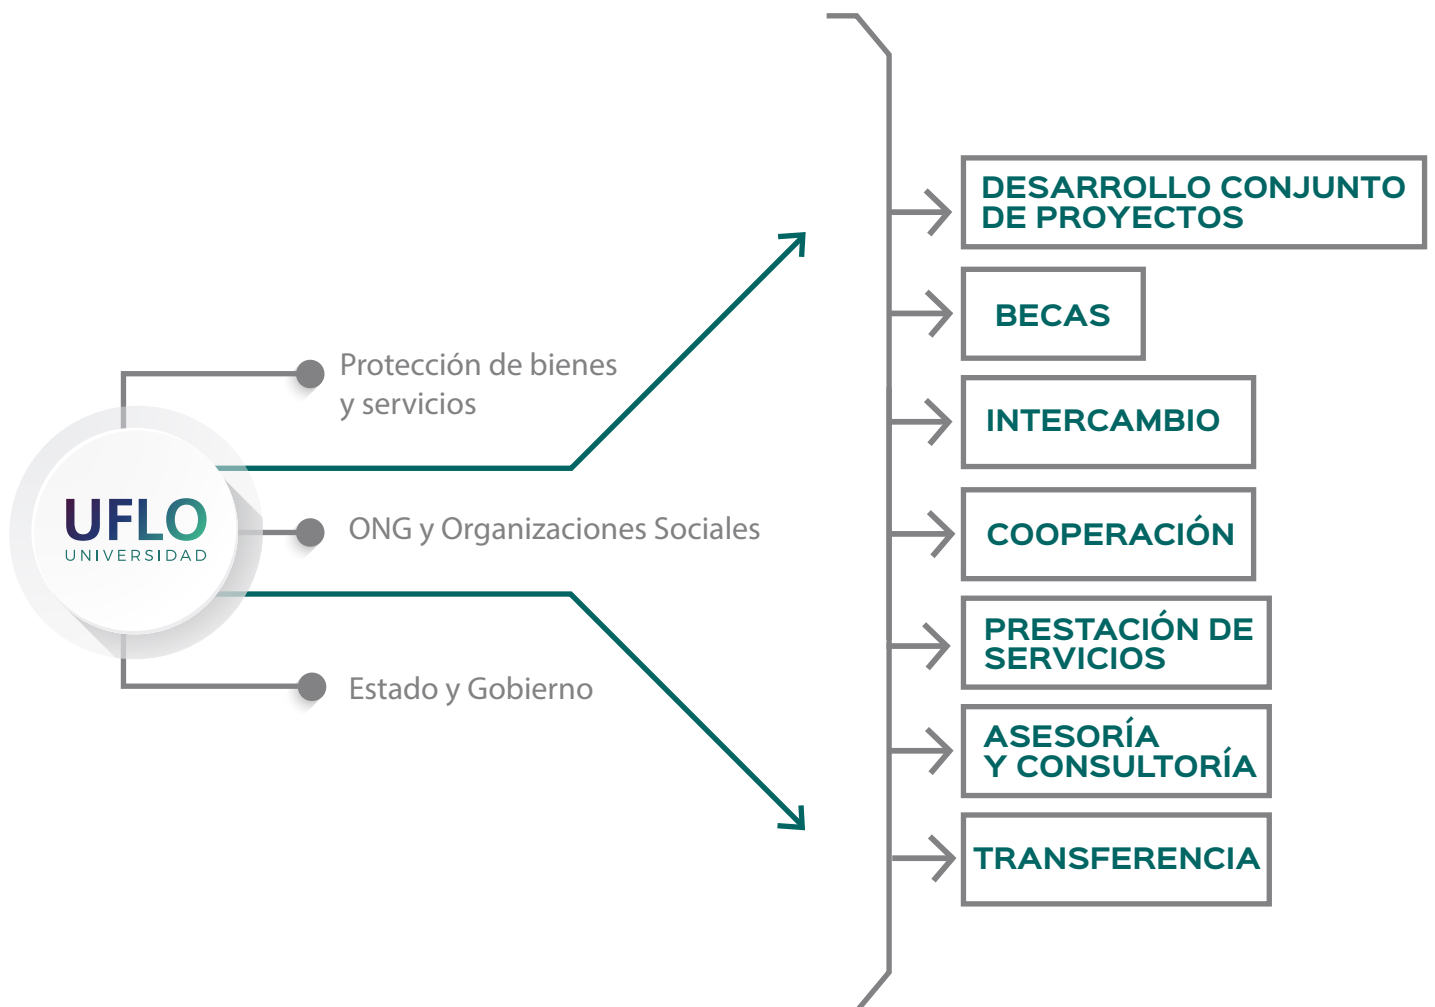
UFLO
UNIVERSIDAD

Protección de bienes y servicios

ONG y Organizaciones Sociales

Estado y Gobierno

DESARROLLO CONJUNTO DE PROYECTOS

BECAS

INTERCAMBIO

COOPERACIÓN

PRESTACIÓN DE SERVICIOS

ASESORÍA Y CONSULTORÍA

TRANSFERENCIA